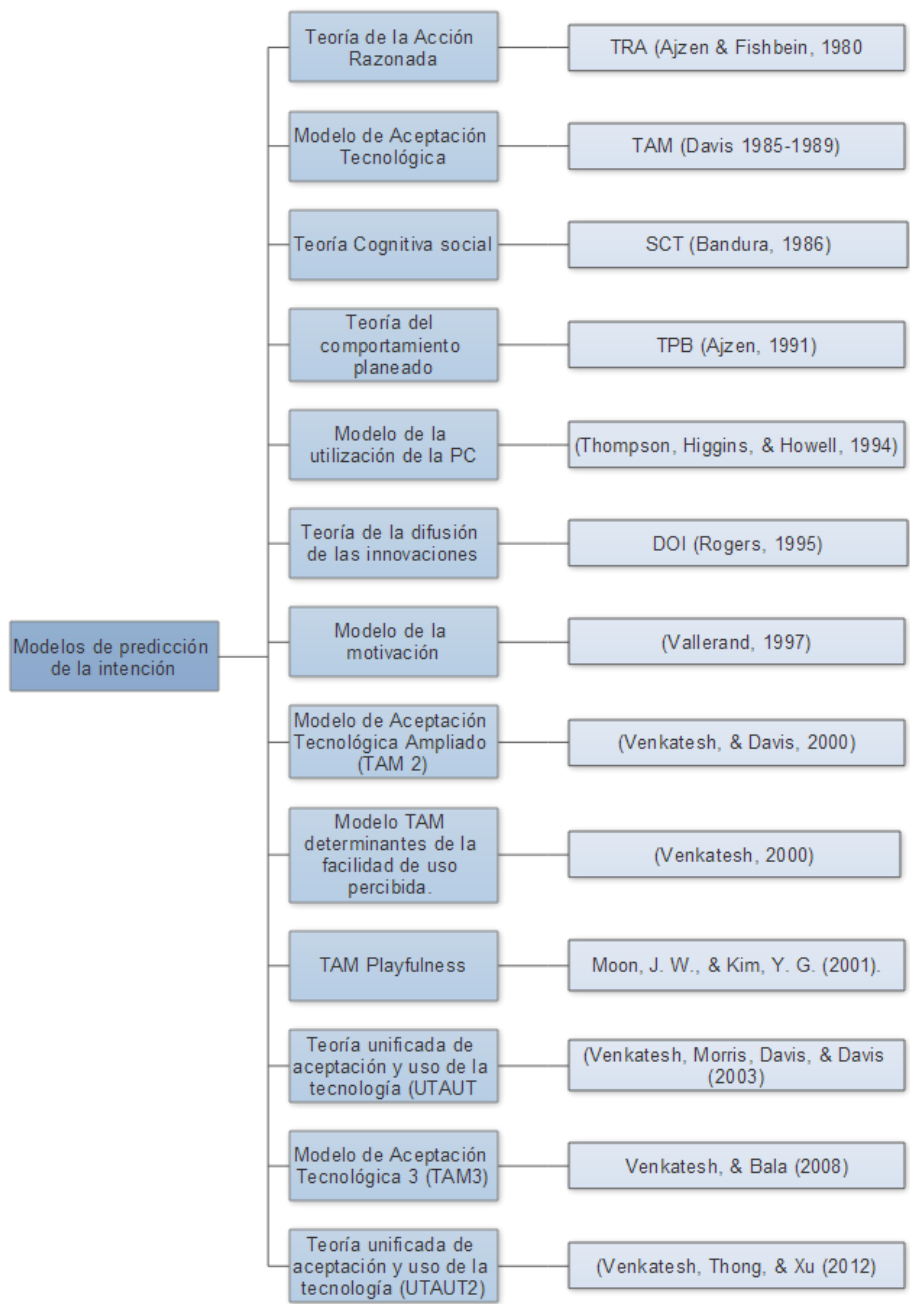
Modelos de predicción de la intención

Teoría de la Acción Razonada

TRA (Ajzen & Fishbein, 1980

Modelo de Aceptación Tecnológica

TAM (Davis 1985-1989)

Teoría Cognitiva social

SCT (Bandura, 1986)

Teoría del comportamiento planeado

TPB (Ajzen, 1991)

Modelo de la utilización de la PC

(Thompson, Higgins, & Howell, 1994)

Teoría de la difusión de las innovaciones

DOI (Rogers, 1995)

Modelo de la motivación

(Vallerand, 1997)

Modelo de Aceptación Tecnológica Ampliado (TAM 2)

(Venkatesh, & Davis, 2000)

Modelo TAM determinantes de la facilidad de uso percibida.

(Venkatesh, 2000)

TAM Playfulness

Moon, J. W., & Kim, Y. G. (2001).

Teoría unificada de aceptación y uso de la tecnología (UTAUT

(Venkatesh, Morris, Davis, & Davis (2003)

Modelo de Aceptación Tecnológica 3 (TAM3)

Venkatesh, & Bala (2008)

Teoría unificada de aceptación y uso de la tecnología (UTAUT2)

(Venkatesh, Thong, & Xu (2012)